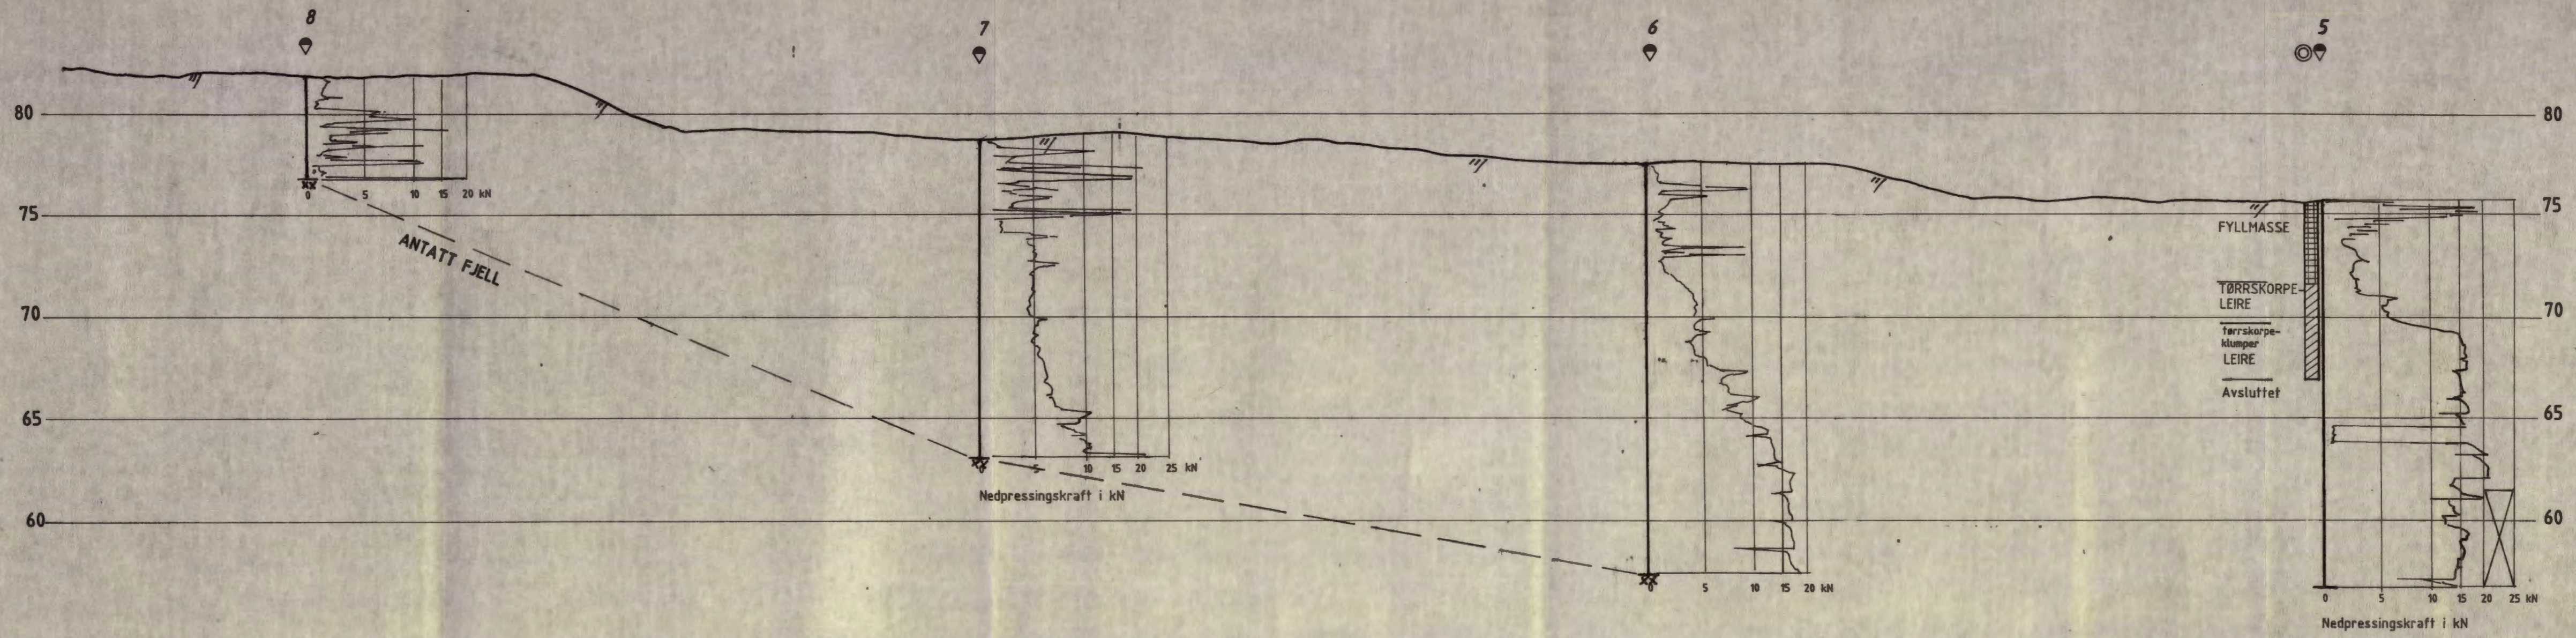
8
7
6
5

80
75
70
65
60

80
75
70
65
60

0 5 10 15 20 kN

ANTATT FJELL

0 5 10 15 20 25 kN
Nedpressingskraft i kN

0 5 10 15 20 kN

FYLLMASSE
TØRRSKORPE-LEIRE
tørrskorpe-klumper
LEIRE
Avsluttet

0 5 10 15 20 25 kN
Nedpressingskraft i kN